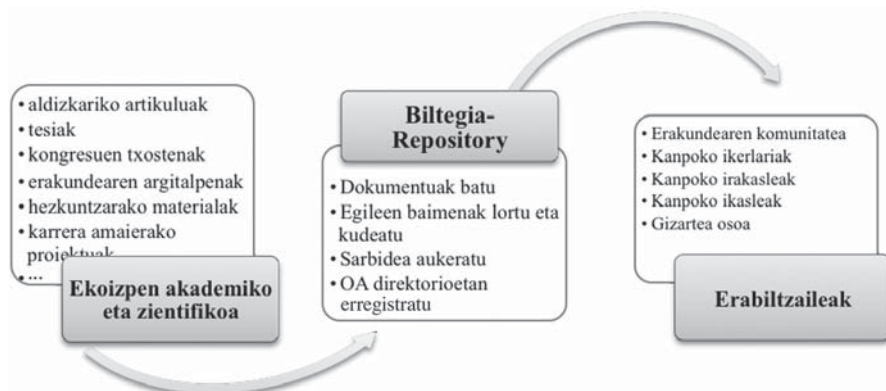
• aldizkariko artikuluak
• tesiak
• kongresuen txostenak
• erakundearen argitalpenak
• hezkuntzarako materialak
• karrera amaierako proiektuak
• ...

Ekoizpen akademiko eta zientifikoa

Biltegia-Repository

• Dokumentuak batu
• Egileen baimenak lortu eta kudeatu
• Sarbidea aukeratu
• OA direktorioetan erregistratu

• Erakundearen komunitatea
• Kanpoko ikerlariak
• Kanpoko irakasleak
• Kanpoko ikasleak
• Gizartea osoa

Erabiltzaileak